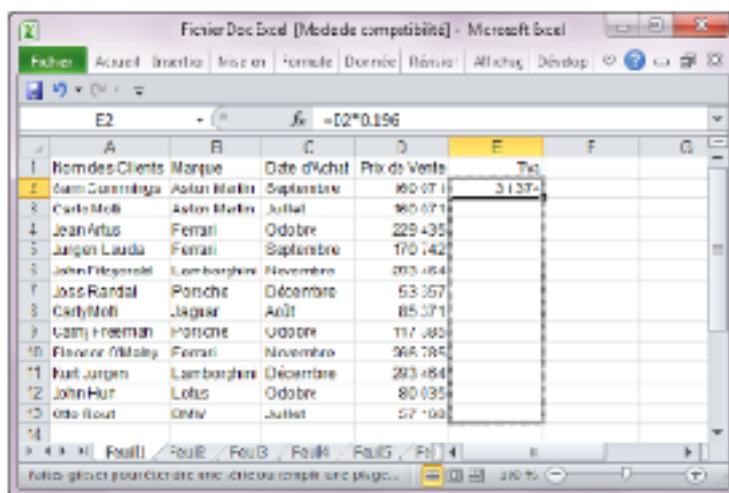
Fichier Doc Excel [Mode de compatibilité] - Microsoft Excel

Fichier | Accueil | Insertion | Mise en | Formule | Données | Révision | Affichage | Développ

E2 | $f_x$ | =D2*0.196

| | A | B | C | D | E | F | G |
|---|---|---|---|---|---|---|---|
| 1 | Nom des Clients | Marque | Date d'Achat | Prix de Vente | Tva | | |
| 2 | Sam Cummings | Aston Martin | Septembre | 160 071 | 31 374 | | |
| 3 | Carly Moti | Aston Martin | Juillet | 160 071 | | | |
| 4 | Jean Artus | Ferrari | Octobre | 229 435 | | | |
| 5 | Jurgen Lauda | Ferrari | Septembre | 170 742 | | | |
| 6 | John Fitzgerald | Lamborghini | Novembre | 293 464 | | | |
| 7 | Joss Randal | Porsche | Décembre | 53 357 | | | |
| 8 | Carly Moti | Jaguar | Août | 85 371 | | | |
| 9 | Garry Freeman | Porsche | Octobre | 117 385 | | | |
| 10 | Florence O'Malley | Ferrari | Novembre | 965 785 | | | |
| 11 | Kurt Jurgen | Lamborghini | Décembre | 293 464 | | | |
| 12 | John Hur | Lotus | Octobre | 80 035 | | | |
| 13 | Otto Bout | BMW | Juillet | 57 160 | | | |
| 14 | | | | | | | |

Feuil1 / Feuil2 / Feuil3 / Feuil4 / Feuil5 / Fe

Faites glisser pour étendre une série ou remplir une plage... 100 %